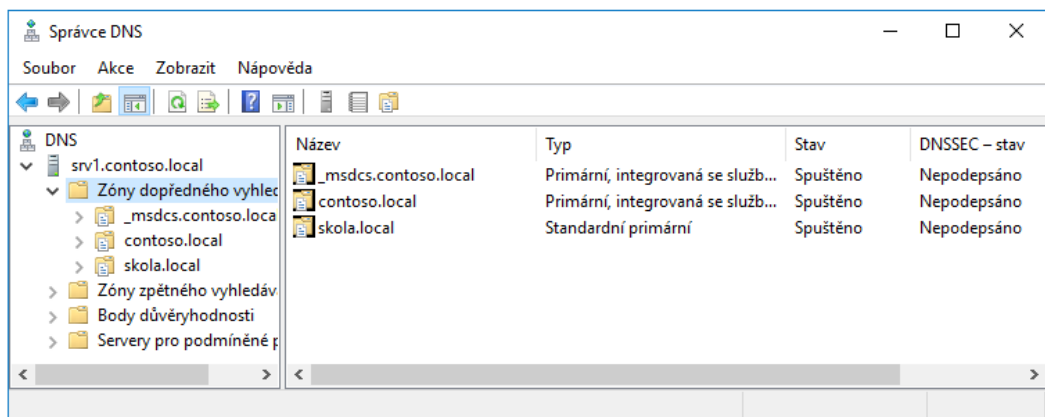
Správce DNS

Soubor Akce Zobrazit Nápověda

DNS
srv1.contoso.local
Zóny dopředného vyhled
_msdcs.contoso.loca
contoso.local
skola.local
Zóny zpětného vyhledáv
Body důvěryhodnosti
Servery pro podmíněné p

| Název | Typ | Stav | DNSSEC – stav |
|---|---|---|---|
| _msdcs.contoso.local | Primární, integrovaná se služb... | Spuštěno | Nepodepsáno |
| contoso.local | Primární, integrovaná se služb... | Spuštěno | Nepodepsáno |
| skola.local | Standardní primární | Spuštěno | Nepodepsáno |